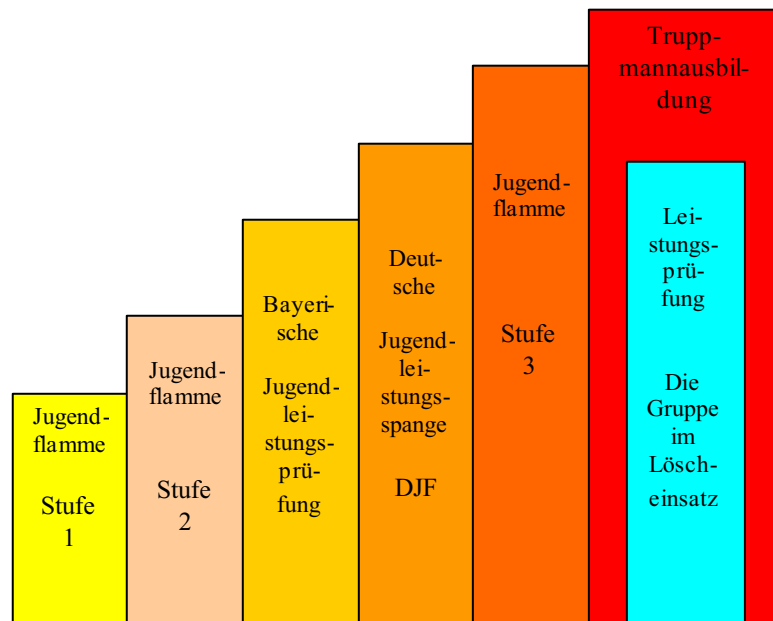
Jugendflamme

Stufe 1

Jugendflamme

Stufe 2

Bayerische

Jugendleistungsprüfung

Deutsche

Jugendleistungsspange

DJF

Jugendflamme

Stufe 3

Truppmannausbildung

Leistungsprüfung

Die Gruppe im Löscheinsatz